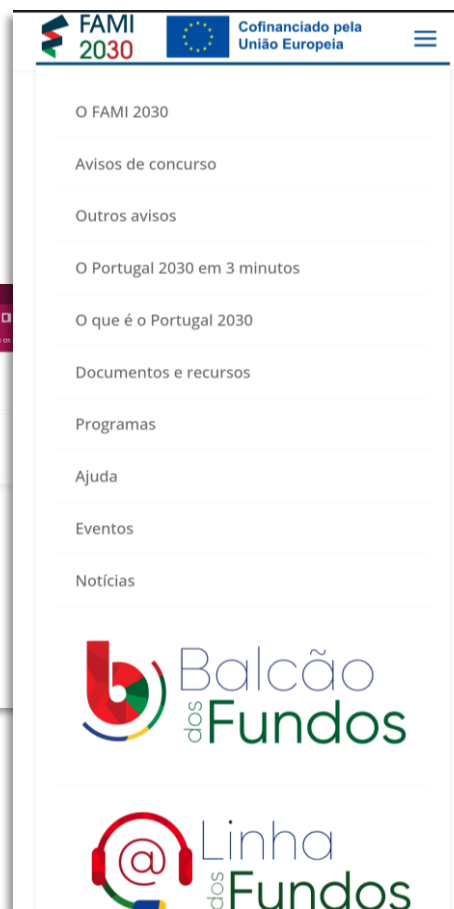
FAMI 2030

Cofinanciado pela União Europeia

O FAMI 2030

Avisos de concurso

Outros avisos

O Portugal 2030 em 3 minutos

O que é o Portugal 2030

Documentos e recursos

Programas

Ajuda

Eventos

Notícias

Balcão dos Fundos

Linha dos Fundos